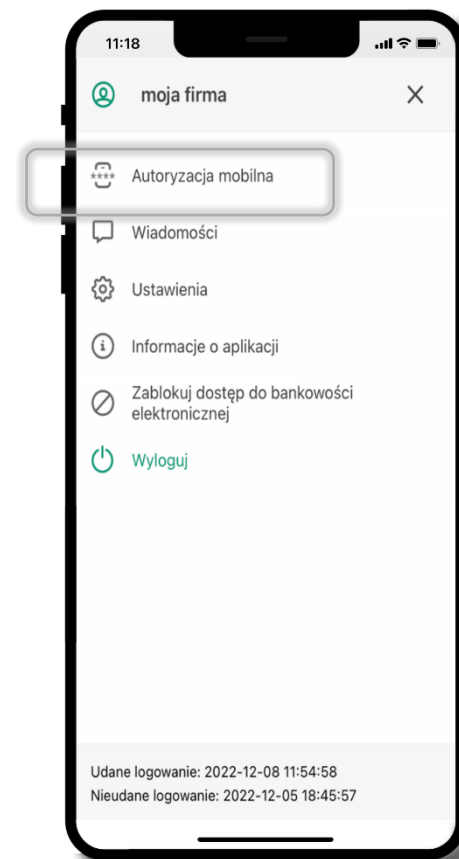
11:18

moja firma

Autoryzacja mobilna

Wiadomości

Ustawienia

Informacje o aplikacji

Zablokuj dostęp do bankowości elektronicznej

Wyloguj

Udane logowanie: 2022-12-08 11:54:58
Nieudane logowanie: 2022-12-05 18:45:57